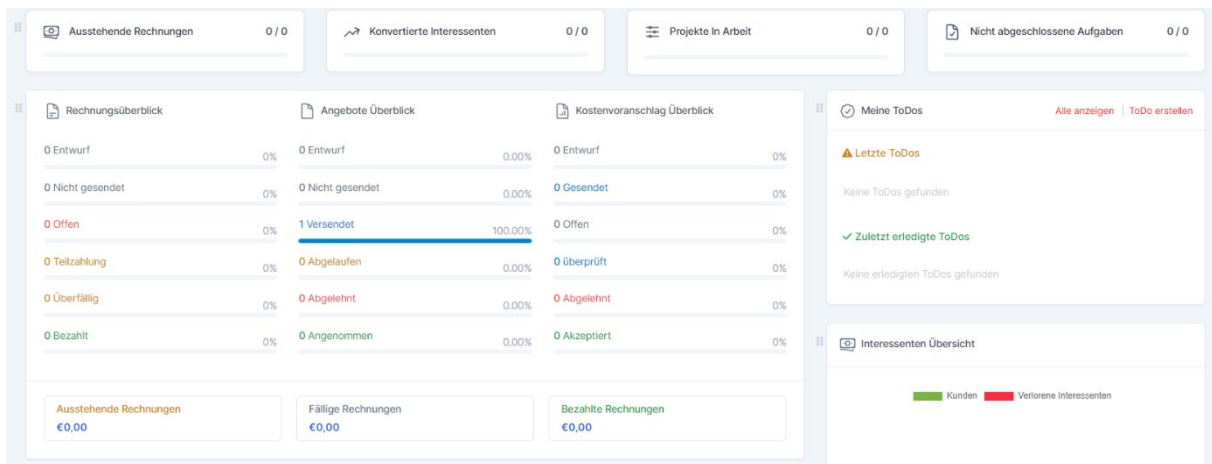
Ausstehende Rechnungen 0 / 0

Konvertierte Interessenten 0 / 0

Projekte In Arbeit 0 / 0

Nicht abgeschlossene Aufgaben 0 / 0

Rechnungsüberblick

0 Entwurf 0%

0 Nicht gesendet 0%

0 Offen 0%

0 Teilzahlung 0%

0 Überfällig 0%

0 Bezahlt 0%

Angebote Überblick

0 Entwurf 0.00%

0 Nicht gesendet 0.00%

1 Versendet 100.00%

0 Abgelaufen 0.00%

0 Abgelehnt 0.00%

0 Angenommen 0.00%

Kostenvoranschlag Überblick

0 Entwurf 0%

0 Gesendet 0%

0 Offen 0%

0 überprüft 0%

0 Abgelehnt 0%

0 Akzeptiert 0%

Ausstehende Rechnungen
€0,00

Fällige Rechnungen
€0,00

Bezahlte Rechnungen
€0,00

Meine ToDos

Alle anzeigen | ToDo erstellen

Letzte ToDos

Keine ToDos gefunden

Zuletzt erledigte ToDos

Keine erledigten ToDos gefunden

Interessenten Übersicht

Kunden Verlorene Interessenten